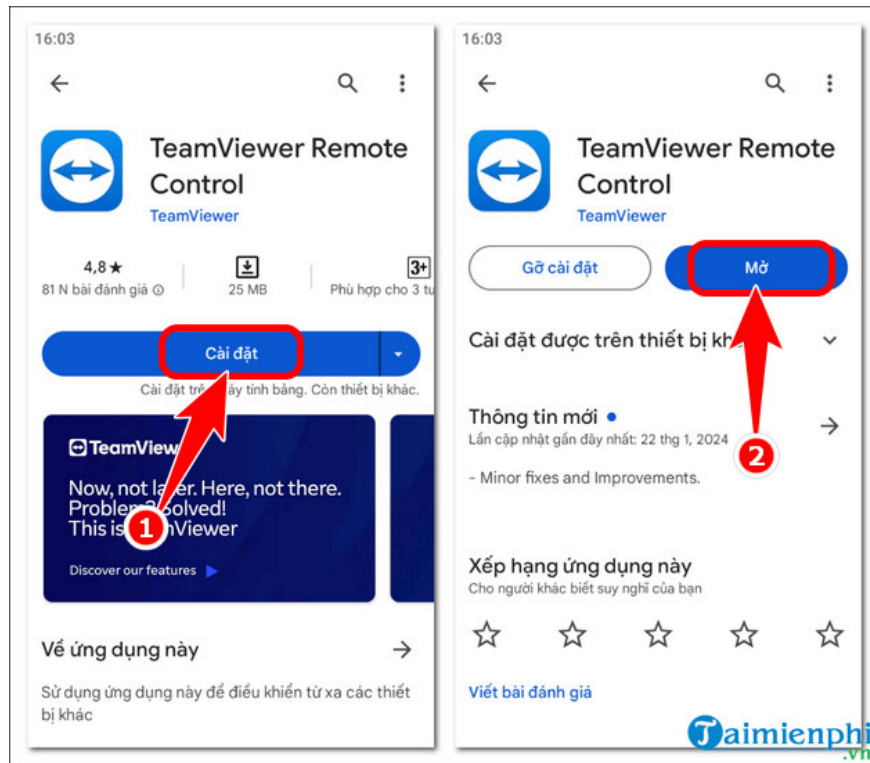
16:03

TeamViewer Remote Control
TeamViewer

4,8★
81 N bài đánh giá ⓘ

25 MB

3+
Phù hợp cho 3 t

Cài đặt

Cài đặt trê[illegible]y tính bảng. Còn thiết bị khác.

TeamView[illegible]

Now, not la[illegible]r. Here, not there.
Proble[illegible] solved!
This is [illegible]nViewer

Discover our features

1

Về ứng dụng này

Sử dụng ứng dụng này để điều khiển từ xa các thiết bị khác

16:03

TeamViewer Remote Control
TeamViewer

Gỡ cài đặt

Mở

Cài đặt được trên thiết bị kh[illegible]

Thông tin mới •
Lần cập nhật gần đây nhất: 22 thg 1, 2024

- Minor fixes and Improvements.

2

Xếp hạng ứng dụng này
Cho người khác biết suy nghĩ của bạn

Viết bài đánh giá

Taimienphi
.vn